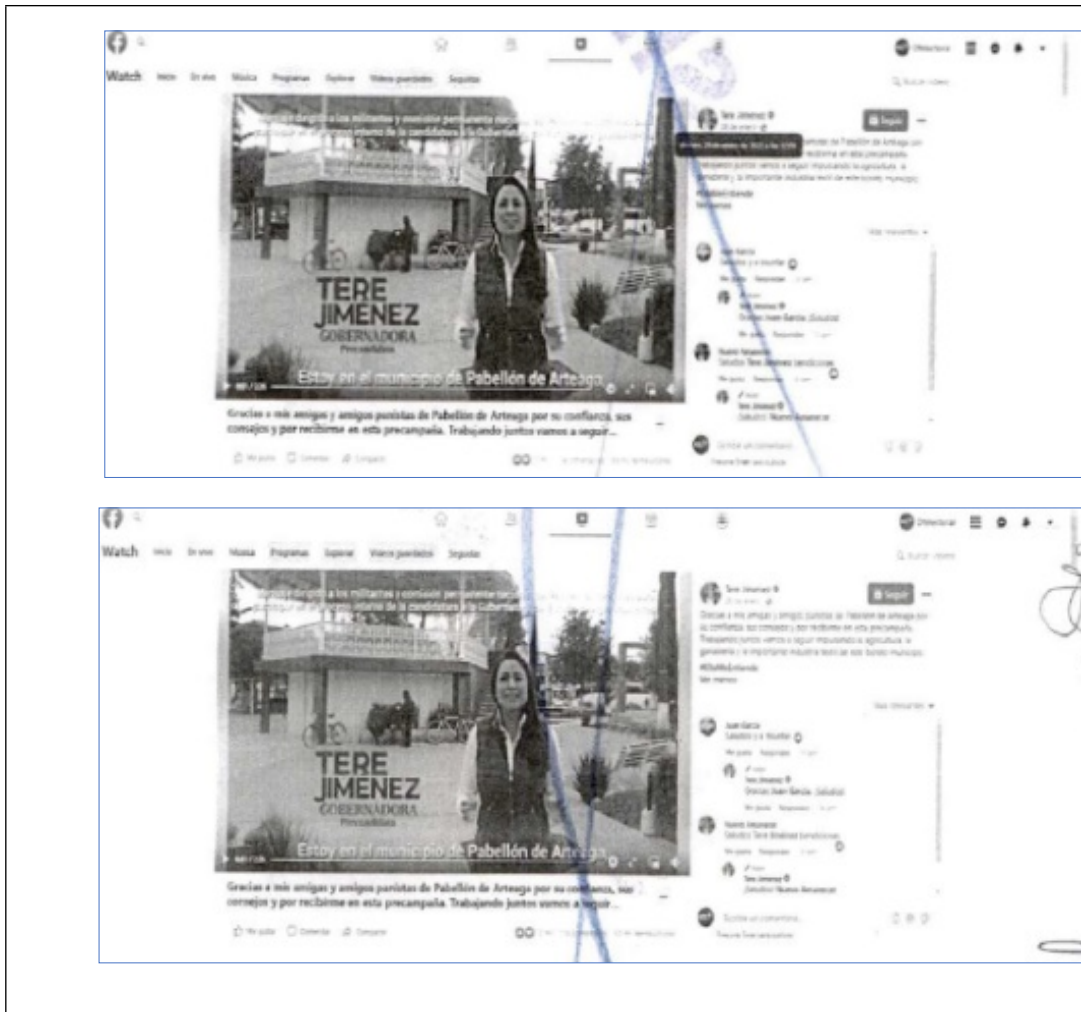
Watch Inicio En vivo Música Programas Explorar Videos guardados Seguidos

TERE JIMÉNEZ GOBERNADORA Precandidata

Estoy en el municipio de Pabellón de Arteaga

Tere Jiménez

Seguir

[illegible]

Juan García

Saludos y a triunfar

Tere Jiménez

Gracias Juan García. ¡Saludos!

Nuevo Amanecer

Saludos Tere Jiménez bendiciones

Tere Jiménez

Saludos Nuevo Amanecer

Gracias a mis amigos y amigos panistas de Pabellón de Arteaga por su confianza, sus consejos y por recibirme en esta precampaña. Trabajando juntos vamos a seguir...

Me gusta Comentar Compartir

Escribe un comentario...

Watch Inicio En vivo Música Programas Explorar Videos guardados Seguidos

TERE JIMÉNEZ GOBERNADORA Precandidata

Estoy en el municipio de Pabellón de Arteaga

Tere Jiménez

Seguir

Gracias a mis amigos y amigos panistas de Pabellón de Arteaga por su confianza, sus consejos y por recibirme en esta precampaña. Trabajando juntos vamos a seguir impulsando la agricultura, la ganadería y la importante industria textil de este bonito municipio.

Ver menos

Más relevantes

Juan García

Saludos y a triunfar

Tere Jiménez

Gracias Juan García. ¡Saludos!

Nuevo Amanecer

Saludos Tere Jiménez bendiciones

Tere Jiménez

¡Saludos! Nuevo Amanecer

Gracias a mis amigos y amigos panistas de Pabellón de Arteaga por su confianza, sus consejos y por recibirme en esta precampaña. Trabajando juntos vamos a seguir...

Me gusta Comentar Compartir

Escribe un comentario...